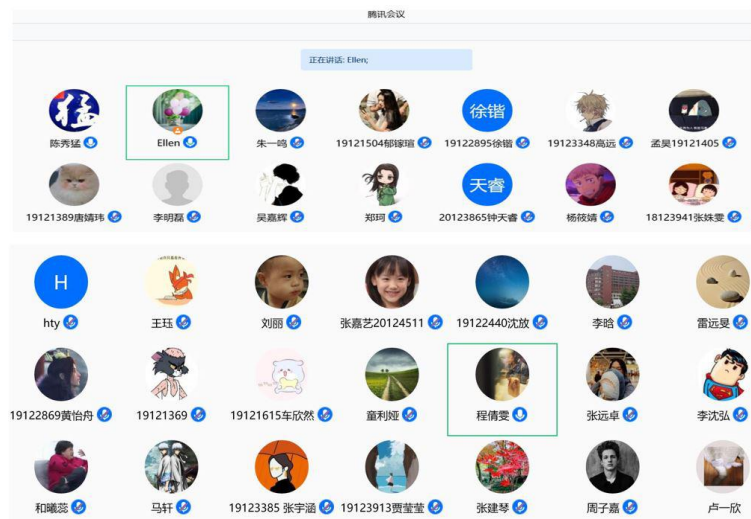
腾讯会议

正在讲话: Ellen;

陈秀猛 Ellen 朱一鸣 19121504郁嫁瑶 徐锴 19122895徐锴 19123348高远 孟昊19121405

19121389唐婧玮 李明磊 吴嘉辉 郑珂 天睿 20123865钟天睿 杨筱婧 18123941张姝雯

H hty 王珏 刘丽 张嘉艺20124511 19122440沈放 李晗 雷远旻

19122869黄怡舟 19121369 19121615车欣然 童利娅 程倩雯 张远卓 李沈弘

和曦蕊 马轩 19123385 张宇涵 19123913贾莹莹 张建琴 周子嘉 卢一欣